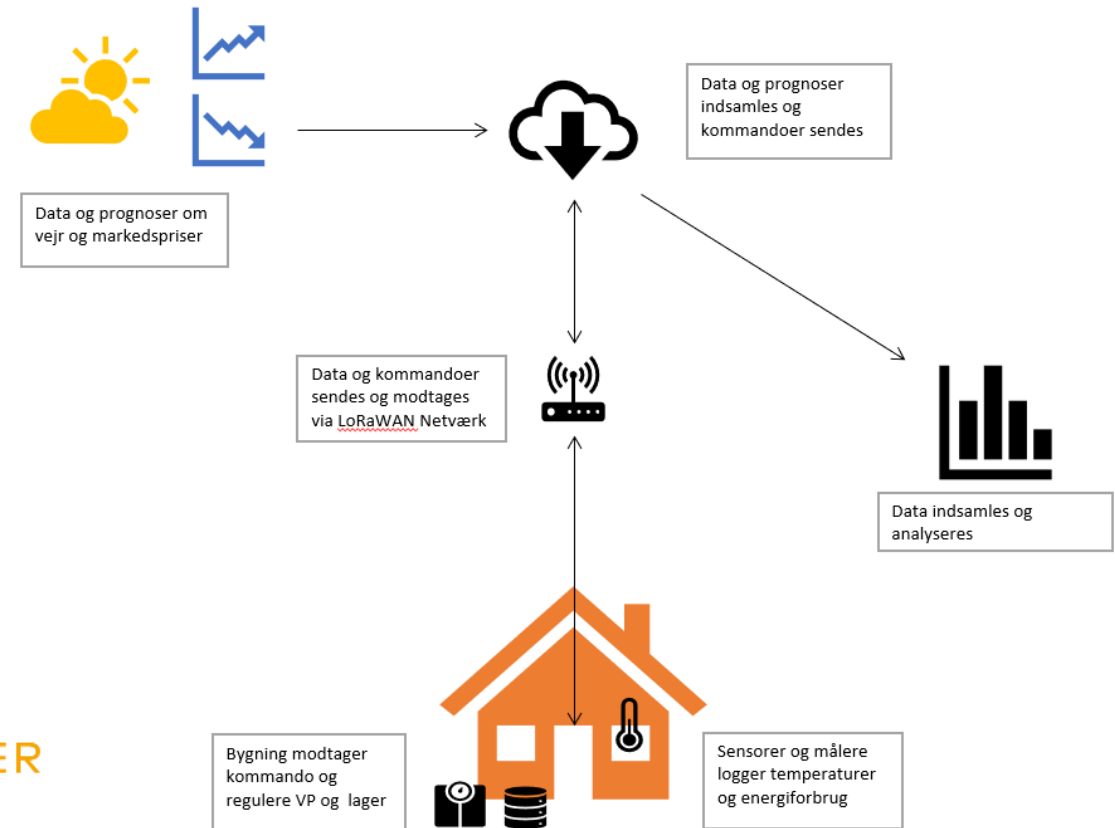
Data og prognoser indsamles og kommandoer sendes

Data og prognoser om vejr og markedspriser

Data og kommandoer sendes og modtages via LoRaWAN Netværk

Data indsamles og analyseres

ER

Bygning modtager kommando og regulere VP og lager

Sensorer og målere logger temperaturer og energiforbrug